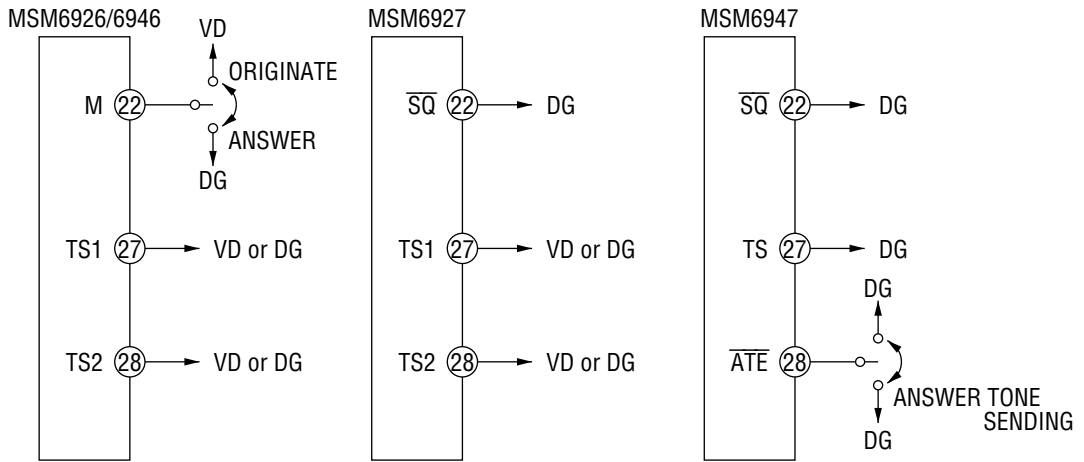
MSM6926/6946

VD

ORIGINATE

M 22

ANSWER

DG

TS1 27 VD or DG

TS2 28 VD or DG

MSM6927

$\overline{SQ}$ 22 DG

TS1 27 VD or DG

TS2 28 VD or DG

MSM6947

$\overline{SQ}$ 22 DG

TS 27 DG

DG

$\overline{ATE}$ 28

ANSWER TONE SENDING

DG